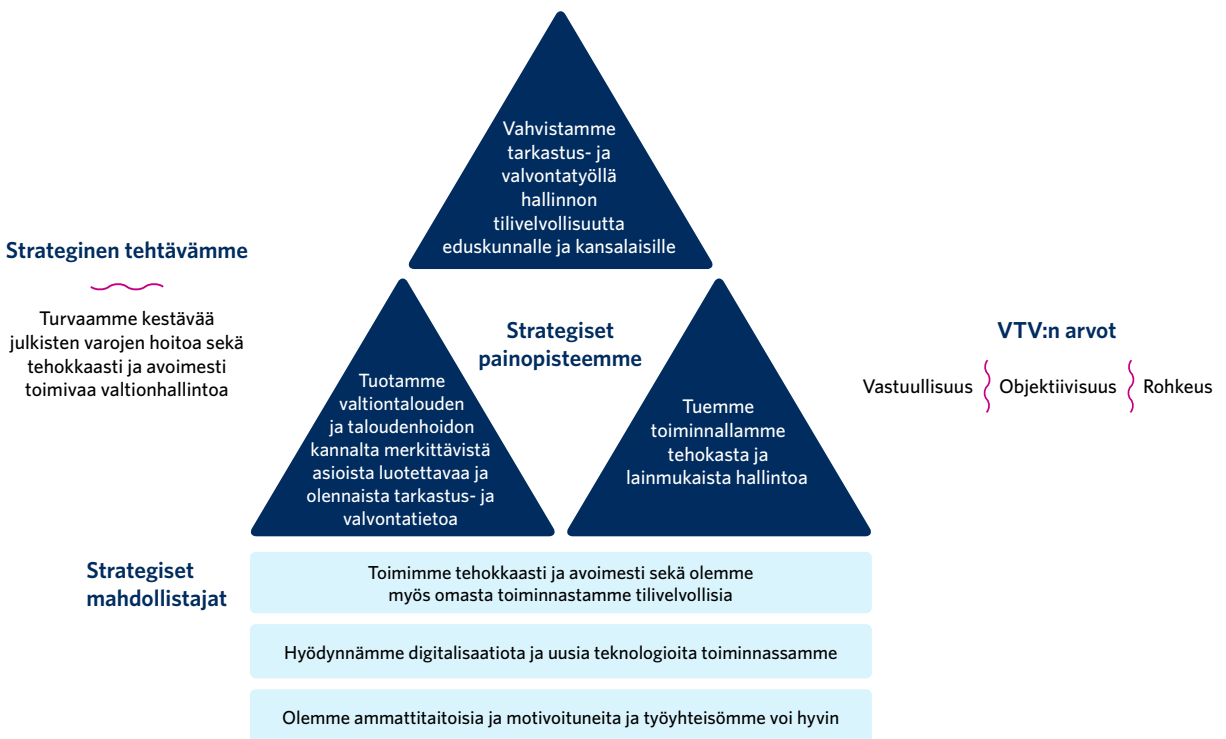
Strateginen tehtävämme

Turvaamme kestävää julkisten varojen hoitoa sekä tehokkaasti ja avoimesti toimivaa valtionhallintoa

Vahvistamme tarkastus- ja valvontatyöllä hallinnon tilivelvollisuutta eduskunnalle ja kansalaisille

Strategiset painopisteemme

Tuotamme valtiontalouden ja taloudenhoidon kannalta merkittävistä asioista luotettavaa ja olennaista tarkastus- ja valvontatietoa

Tuemme toiminnallamme tehokasta ja lainmukaista hallintoa

VTV:n arvot

Vastuullisuus Objektiivisuus Rohkeus

Strategiset mahdollistajat

Toimimme tehokkaasti ja avoimesti sekä olemme myös omasta toiminnastamme tilivelvollisia

Hyödynnämme digitalisaatiota ja uusia teknologioita toiminnassamme

Olemme ammattitaitoisia ja motivoituneita ja työyhteisömme voi hyvin